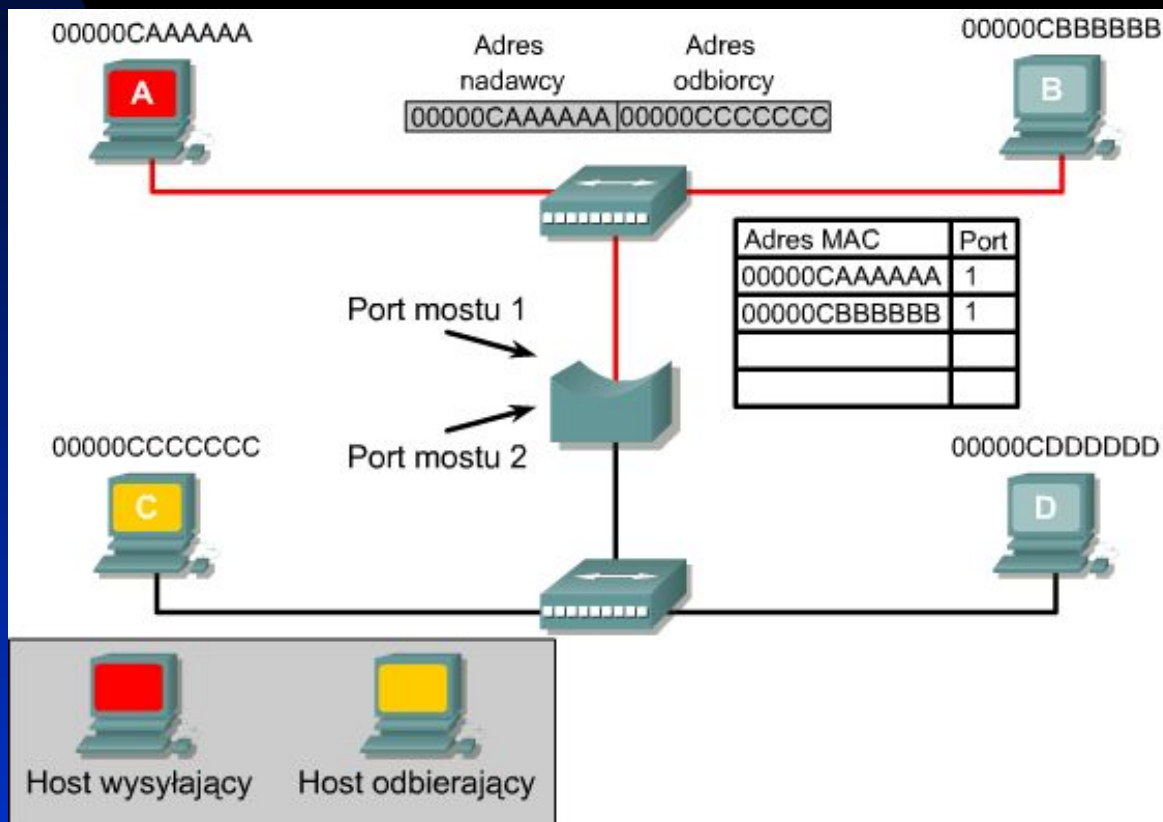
00000CAAAAAA

A

Adres nadawcy

Adres odbiorcy

| 00000CAAAAAA | 00000CCCCCCC |
|---|---|

00000CBBBBBB

B

| Adres MAC | Port |
|---|---|
| 00000CAAAAAA | 1 |
| 00000CBBBBBB | 1 |
| | |
| | |

Port mostu 1

Port mostu 2

00000CCCCCCC

C

00000CDDDDDD

D

Host wysyłający

Host odbierający